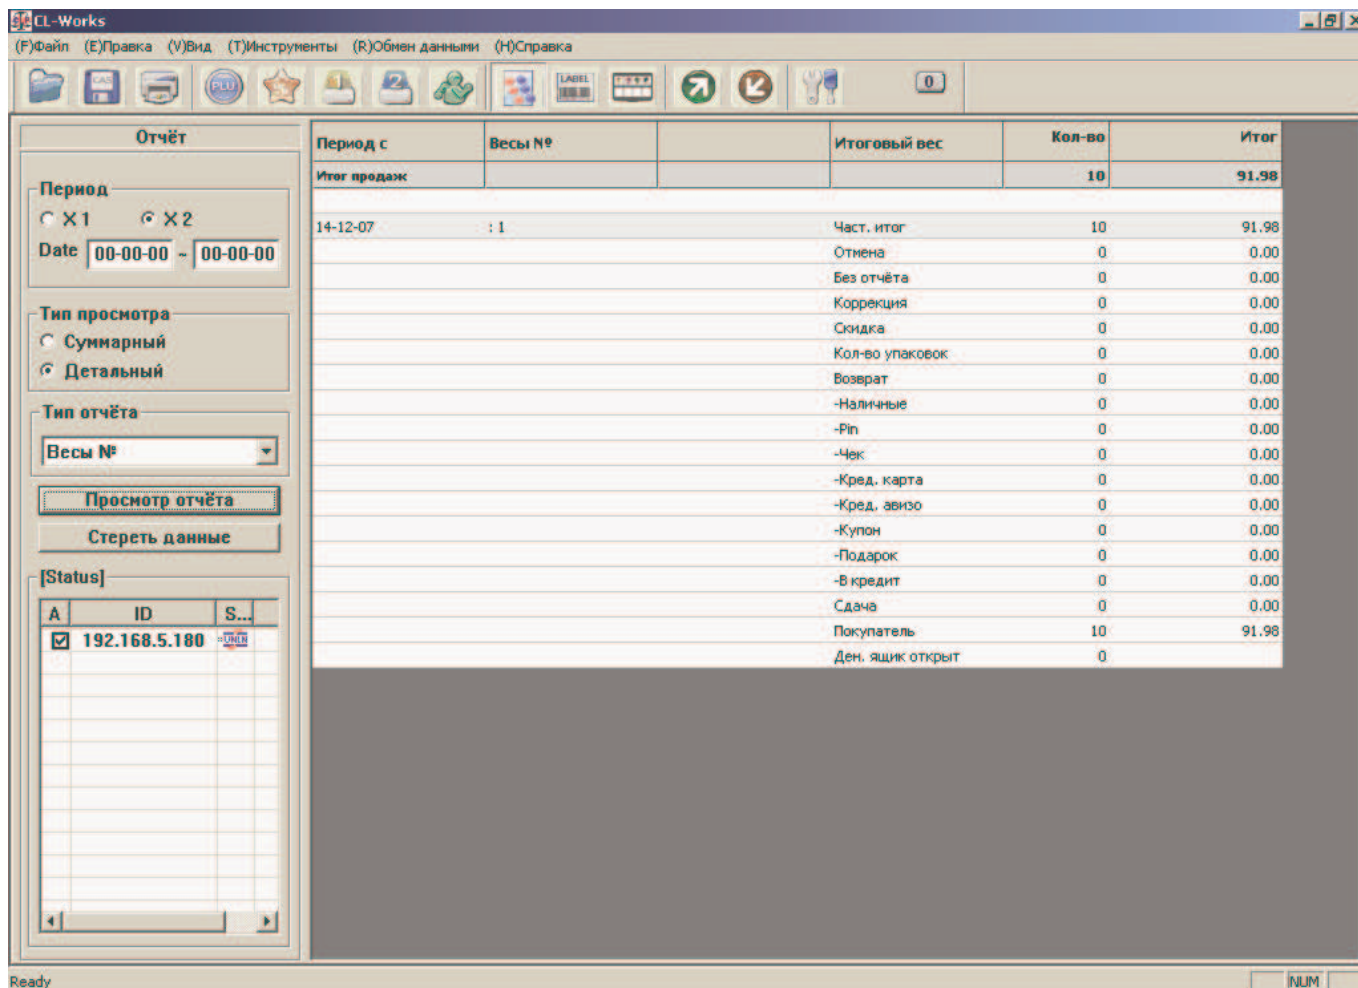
CL-Works

(F)Файл (E)Правка (V)Вид (T)Инструменты (R)Обмен данными (H)Справка

PLU LABEL 0

Отчёт

Период
X 1 X 2
Date 00-00-00 ~ 00-00-00

Тип просмотра
Суммарный
Детальный

Тип отчёта
Весы №

Просмотр отчёта
Стереть данные

[Status]

| A | ID | S... |
|---|---|---|
| ☑ | 192.168.5.180 | UNLN |

| Период с | Весы № | | Итоговый вес | Кол-во | Итог |
|---|---|---|---|---|---|
| Итог продаж | | | | 10 | 91.98 |
| | | | | | |
| 14-12-07 | : 1 | | Част. итог | 10 | 91.98 |
| | | | Отмена | 0 | 0.00 |
| | | | Без отчёта | 0 | 0.00 |
| | | | Коррекция | 0 | 0.00 |
| | | | Скидка | 0 | 0.00 |
| | | | Кол-во упаковок | 0 | 0.00 |
| | | | Возврат | 0 | 0.00 |
| | | | -Наличные | 0 | 0.00 |
| | | | -Pin | 0 | 0.00 |
| | | | -Чек | 0 | 0.00 |
| | | | -Кред. карта | 0 | 0.00 |
| | | | -Кред. авизо | 0 | 0.00 |
| | | | -Купон | 0 | 0.00 |
| | | | -Подарок | 0 | 0.00 |
| | | | -В кредит | 0 | 0.00 |
| | | | Сдача | 0 | 0.00 |
| | | | Покупатель | 10 | 91.98 |
| | | | Ден. ящик открыт | 0 | |

Ready NUM